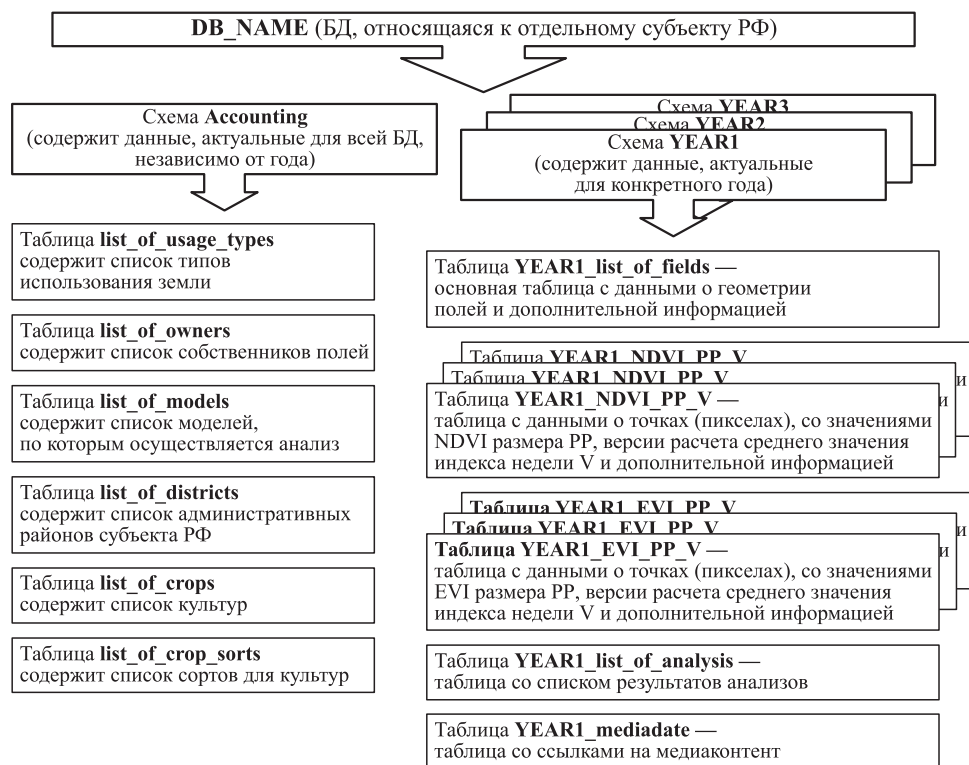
**DB_NAME** (БД, относящаяся к отдельному субъекту РФ)

Схема **Accounting**
(содержит данные, актуальные для всей БД, независимо от года)

Схема **YEAR3**

Схема **YEAR2**

Схема **YEAR1**
(содержит данные, актуальные для конкретного года)

Таблица **list_of_usage_types**
содержит список типов использования земли

Таблица **list_of_owners**
содержит список собственников полей

Таблица **list_of_models**
содержит список моделей, по которым осуществляется анализ

Таблица **list_of_districts**
содержит список административных районов субъекта РФ

Таблица **list_of_crops**
содержит список культур

Таблица **list_of_crop_sorts**
содержит список сортов для культур

Таблица **YEAR1_list_of_fields** —
основная таблица с данными о геометрии полей и дополнительной информацией

Таблица **YEAR1_NDVI_PP_V**

Таблица **YEAR1_NDVI_PP_V**

Таблица **YEAR1_NDVI_PP_V** —
таблица с данными о точках (пикселах), со значениями NDVI размера PP, версии расчета среднего значения индекса недели V и дополнительной информацией

**Таблица YEAR1_EVI_PP_V**

**Таблица YEAR1_EVI_PP_V**

**Таблица YEAR1_EVI_PP_V** —
таблица с данными о точках (пикселах), со значениями EVI размера PP, версии расчета среднего значения индекса недели V и дополнительной информацией

Таблица **YEAR1_list_of_analysis** —
таблица со списком результатов анализов

Таблица **YEAR1_mediadate** —
таблица со ссылками на медиаконтент